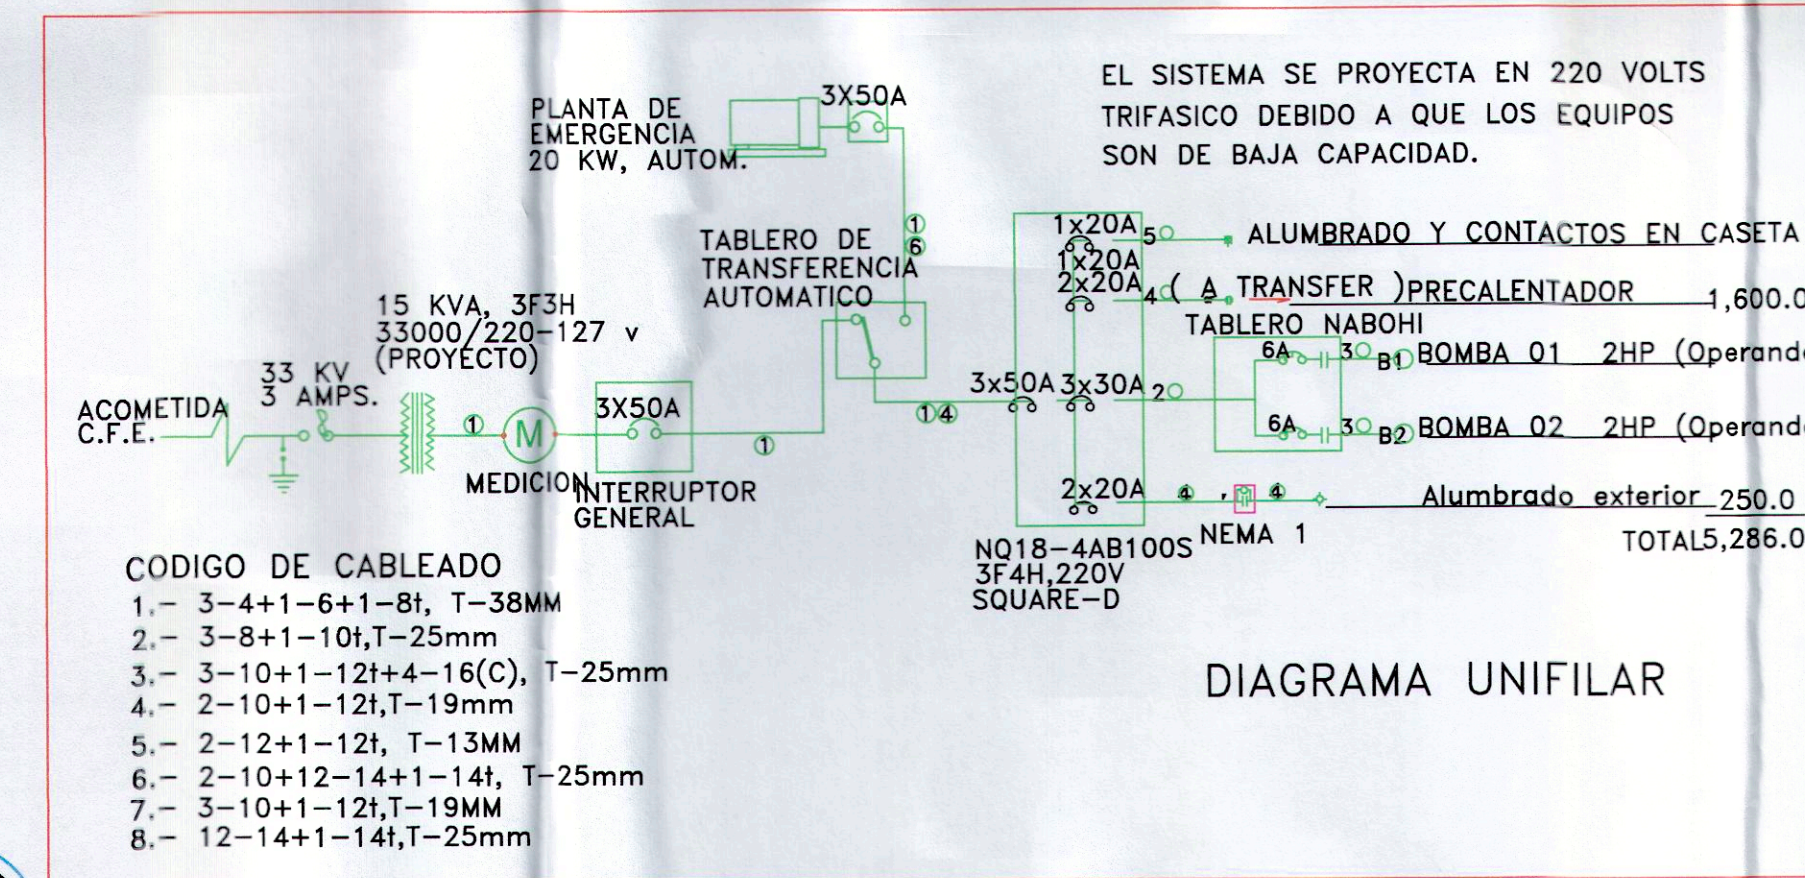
EL SISTEMA SE PROYECTA EN 220 VOLTS TRIFASICO DEBIDO A QUE LOS EQUIPOS SON DE BAJA CAPACIDAD.

PLANTA DE EMERGENCIA 20 KW, AUTOM.

3X50A

TABLERO DE TRANSFERENCIA AUTOMATICO

1
6

15 KVA, 3F3H
33000/220-127 v
(PROYECTO)

33 KV
3 AMPS.

ACOMETIDA
C.F.E.

1

M

MEDICION

3X50A

INTERRUPTOR GENERAL

1

1 4

3x50A 3x30A

1x20A 5
1x20A
2x20A 4

ALUMBRADO Y CONTACTOS EN CASETA

( A TRANSFER )PRECALENTADOR 1,600.0

TABLERO NABOHI

2

6A 3 B1 BOMBA 01 2HP (Operand

6A 3 B2 BOMBA 02 2HP (Operand

2x20A 4 4

Alumbrado exterior 250.0

NEMA 1

TOTAL5,286.0

NQ18-4AB100S
3F4H,220V
SQUARE-D

CODIGO DE CABLEADO
1.- 3-4+1-6+1-8t, T-38MM
2.- 3-8+1-10t,T-25mm
3.- 3-10+1-12t+4-16(C), T-25mm
4.- 2-10+1-12t,T-19mm
5.- 2-12+1-12t, T-13MM
6.- 2-10+12-14+1-14t, T-25mm
7.- 3-10+1-12t,T-19MM
8.- 12-14+1-14t,T-25mm

DIAGRAMA UNIFILAR